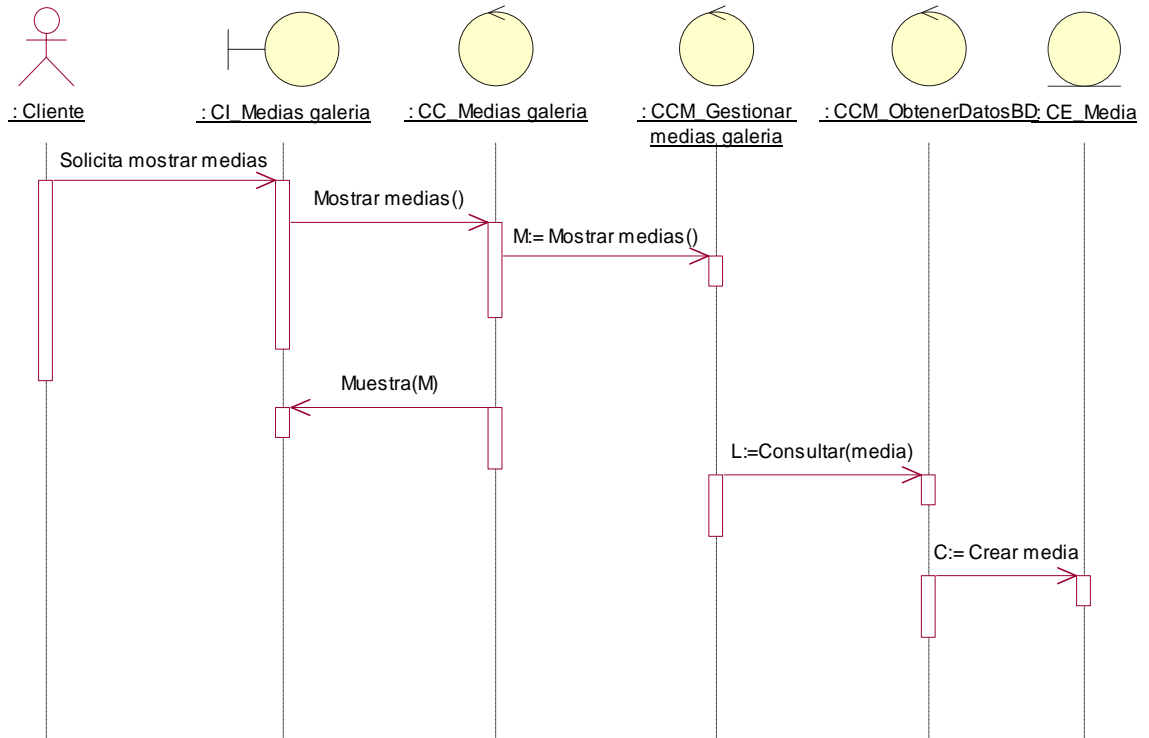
: Cliente

: CI_Medias galeria

: CC_Medias galeria

: CCM_Gestionar medias galeria

: CCM_ObtenerDatosBD

: CE_Media

Solicita mostrar medias

Mostrar medias()

M:= Mostrar medias()

Muestra(M)

L:=Consultar(media)

C:= Crear media